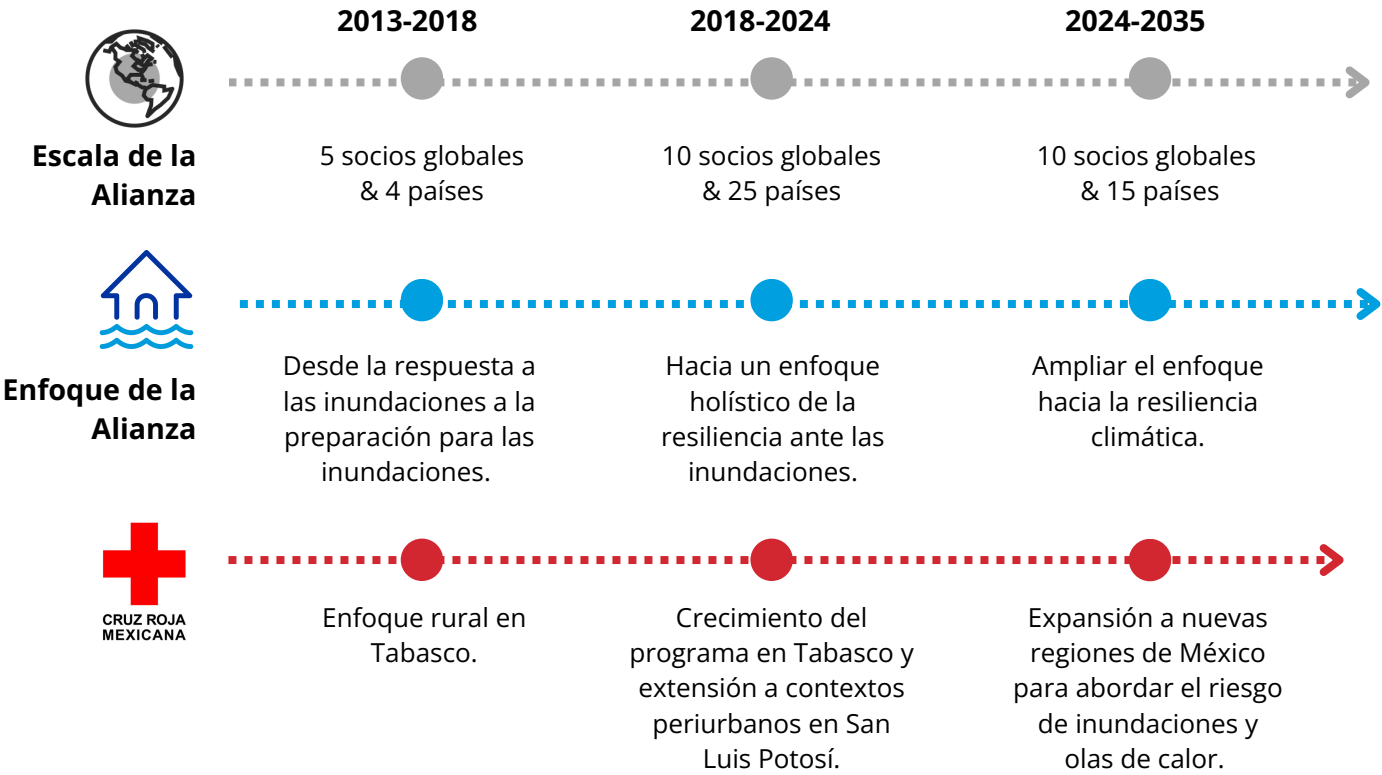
2013-2018

2018-2024

2024-2035

Escala de la Alianza

5 socios globales & 4 países

10 socios globales & 25 países

10 socios globales & 15 países

Enfoque de la Alianza

Desde la respuesta a las inundaciones a la preparación para las inundaciones.

Hacia un enfoque holístico de la resiliencia ante las inundaciones.

Ampliar el enfoque hacia la resiliencia climática.

CRUZ ROJA MEXICANA

Enfoque rural en Tabasco.

Crecimiento del programa en Tabasco y extensión a contextos periurbanos en San Luis Potosí.

Expansión a nuevas regiones de México para abordar el riesgo de inundaciones y olas de calor.